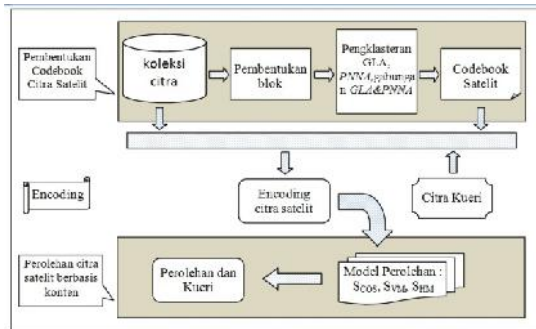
Pembentukan Codebook Citra Satelit

koleksi citra

Pembentukan blok

Pengklasteran GLA, PNNA,gabungan GLA&PNNA

Codebook Satelit

Encoding

Encoding citra satelit

Citra Kueri

Perolehan citra satelit berbasis konten

Perolehan dan Kueri

Model Perolehan : $S_{COS}$, $S_{VM}$, $S_{HM}$